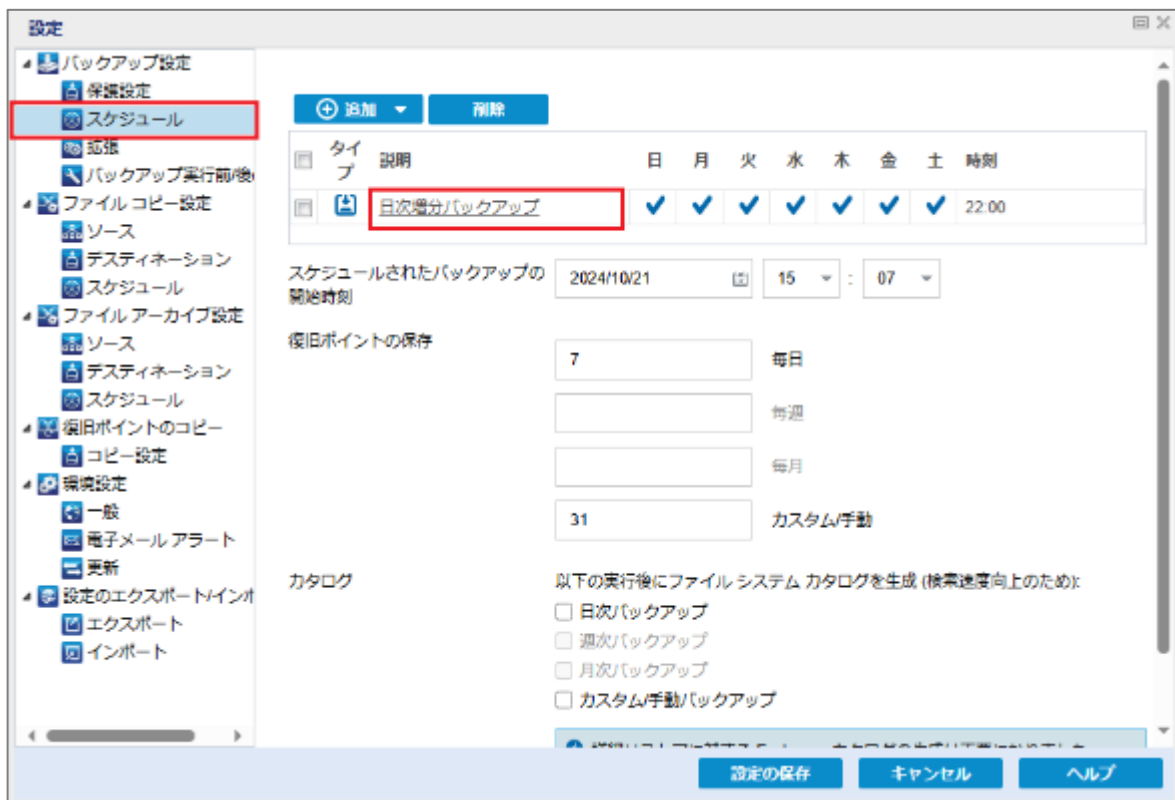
設定

バックアップ設定
保護設定
スケジュール
拡張
バックアップ実行前/後
ファイル コピー設定
ソース
デスティネーション
スケジュール
ファイル アーカイブ設定
ソース
デスティネーション
スケジュール
復旧ポイントのコピー
コピー設定
環境設定
一般
電子メール アラート
更新
設定のエクスポート/インポ
エクスポート
インポート

追加 削除

| | タイプ | 説明 | 日 | 月 | 火 | 水 | 木 | 金 | 土 | 時刻 |
|---|---|---|---|---|---|---|---|---|---|---|
| | | 日次増分バックアップ | ✔ | ✔ | ✔ | ✔ | ✔ | ✔ | ✔ | 22:00 |

スケジュールされたバックアップの開始時刻 2024/10/21 15 : 07

復旧ポイントの保存
7 毎日
毎週
毎月
31 カスタム/手動

カタログ
以下の実行後にファイル システム カタログを生成 (検索速度向上のため):
日次バックアップ
週次バックアップ
月次バックアップ
カスタム/手動バックアップ

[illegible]

設定の保存 キャンセル ヘルプ